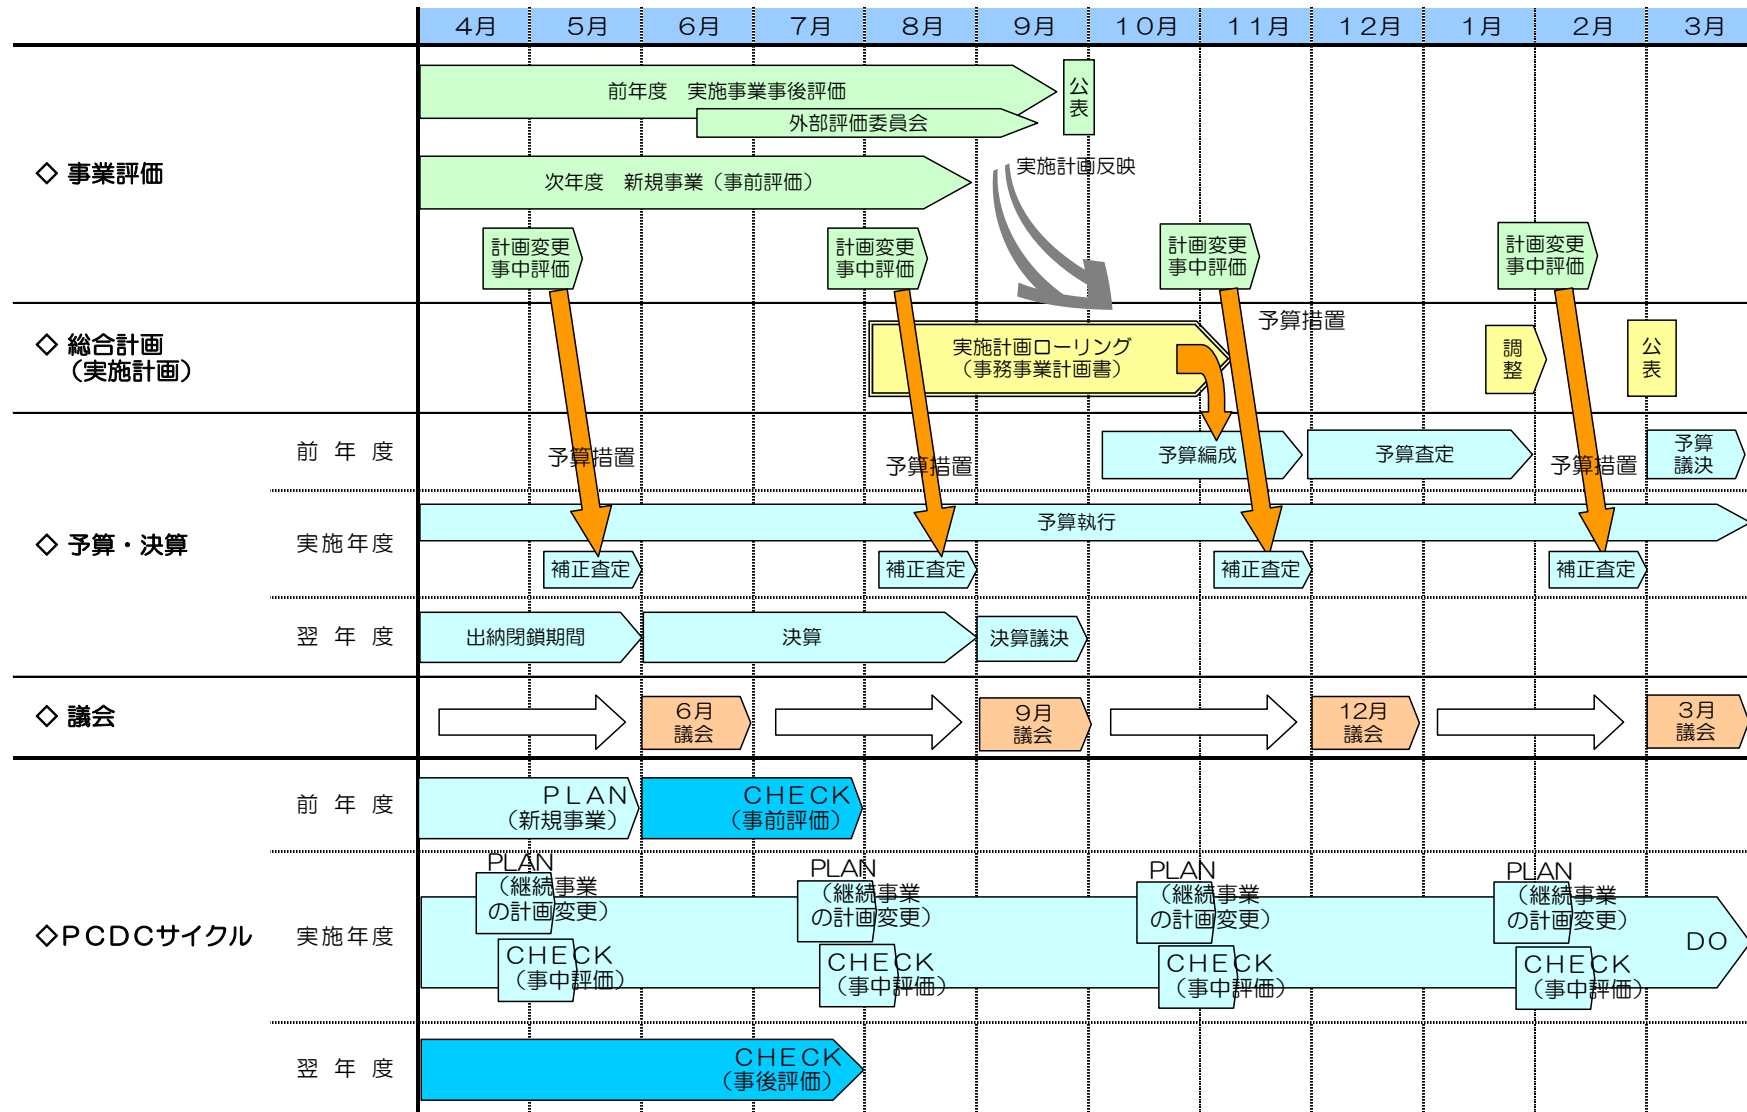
4月 5月 6月 7月 8月 9月 10月 11月 12月 1月 2月 3月

◇ 事業評価

前年度　実施事業事後評価
外部評価委員会
公表
次年度　新規事業（事前評価）
実施計画反映
計画変更事中評価
計画変更事中評価
計画変更事中評価
計画変更事中評価

◇ 総合計画（実施計画）

実施計画ローリング（事務事業計画書）
予算措置
調整
公表

◇ 予算・決算

前年度
予算措置
予算措置
予算編成
予算査定
予算措置
予算議決

実施年度
予算執行
補正査定
補正査定
補正査定
補正査定

翌年度
出納閉鎖期間
決算
決算議決

◇ 議会

6月議会
9月議会
12月議会
3月議会

◇PCDCサイクル

前年度
PLAN（新規事業）
CHECK（事前評価）

実施年度
PLAN（継続事業の計画変更）
CHECK（事中評価）
PLAN（継続事業の計画変更）
CHECK（事中評価）
PLAN（継続事業の計画変更）
CHECK（事中評価）
PLAN（継続事業の計画変更）
CHECK（事中評価）
DO

翌年度
CHECK（事後評価）